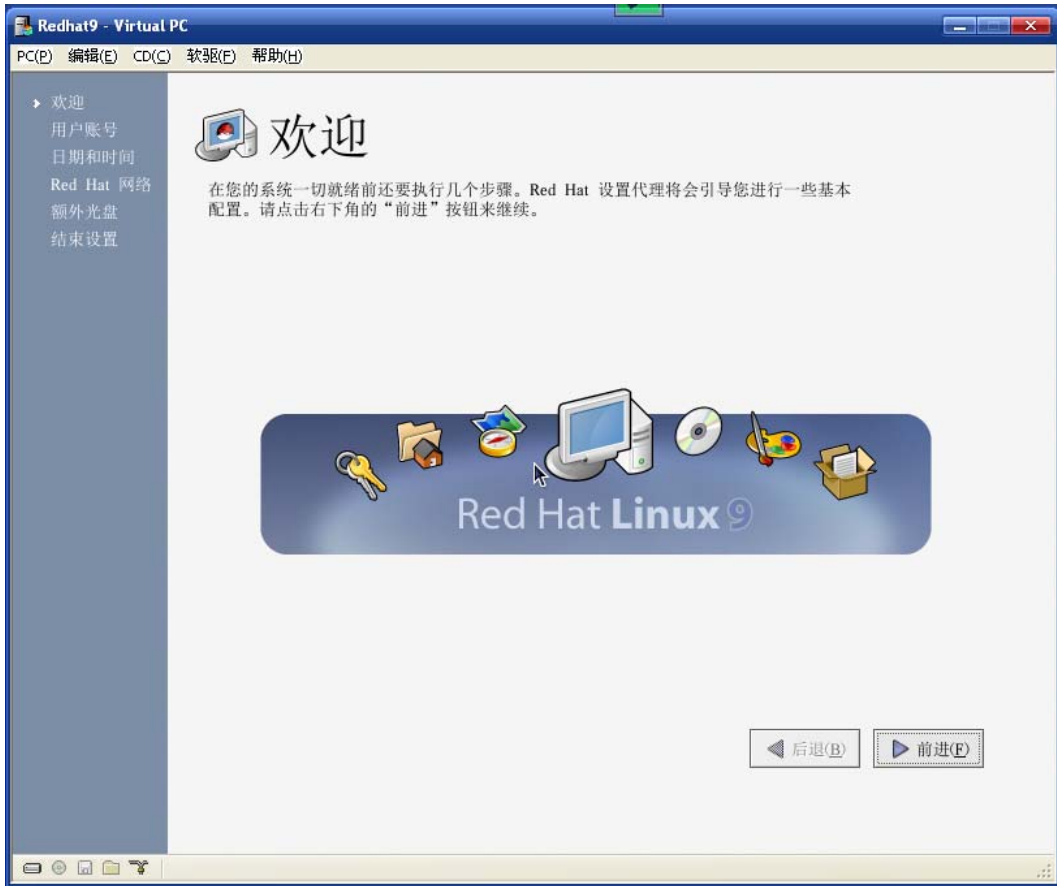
Redhat9 - Virtual PC

PC(P) 编辑(E) CD(C) 软驱(F) 帮助(H)

欢迎
用户账号
日期和时间
Red Hat 网络
额外光盘
结束设置

欢迎

在您的系统一切就绪前还要执行几个步骤。Red Hat 设置代理将会引导您进行一些基本配置。请点击右下角的“前进”按钮来继续。

Red Hat Linux 9

后退(B)
前进(F)